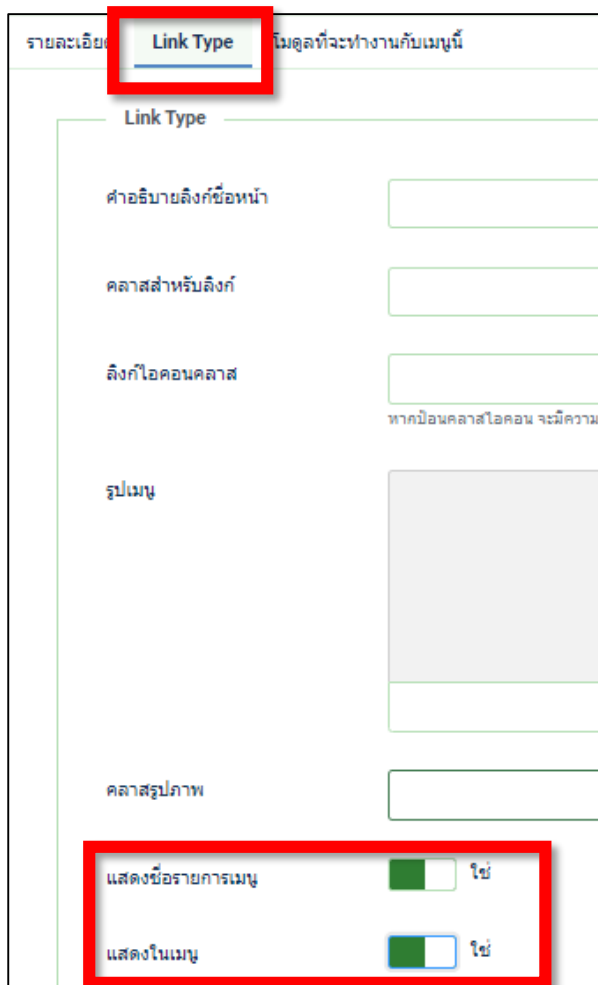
รายละเอีย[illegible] Link Type โมดูลที่จะทำงานกับเมนูนี้

Link Type

คำอธิบายลิงก์ชื่อหน้า

คลาสสำหรับลิงก์

ลิงก์ไอคอนคลาส

หากป้อนคลาสไอคอน จะมีความ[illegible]

รูปเมนู

คลาสรูปภาพ

แสดงชื่อรายการเมนู ใช่

แสดงในเมนู ใช่